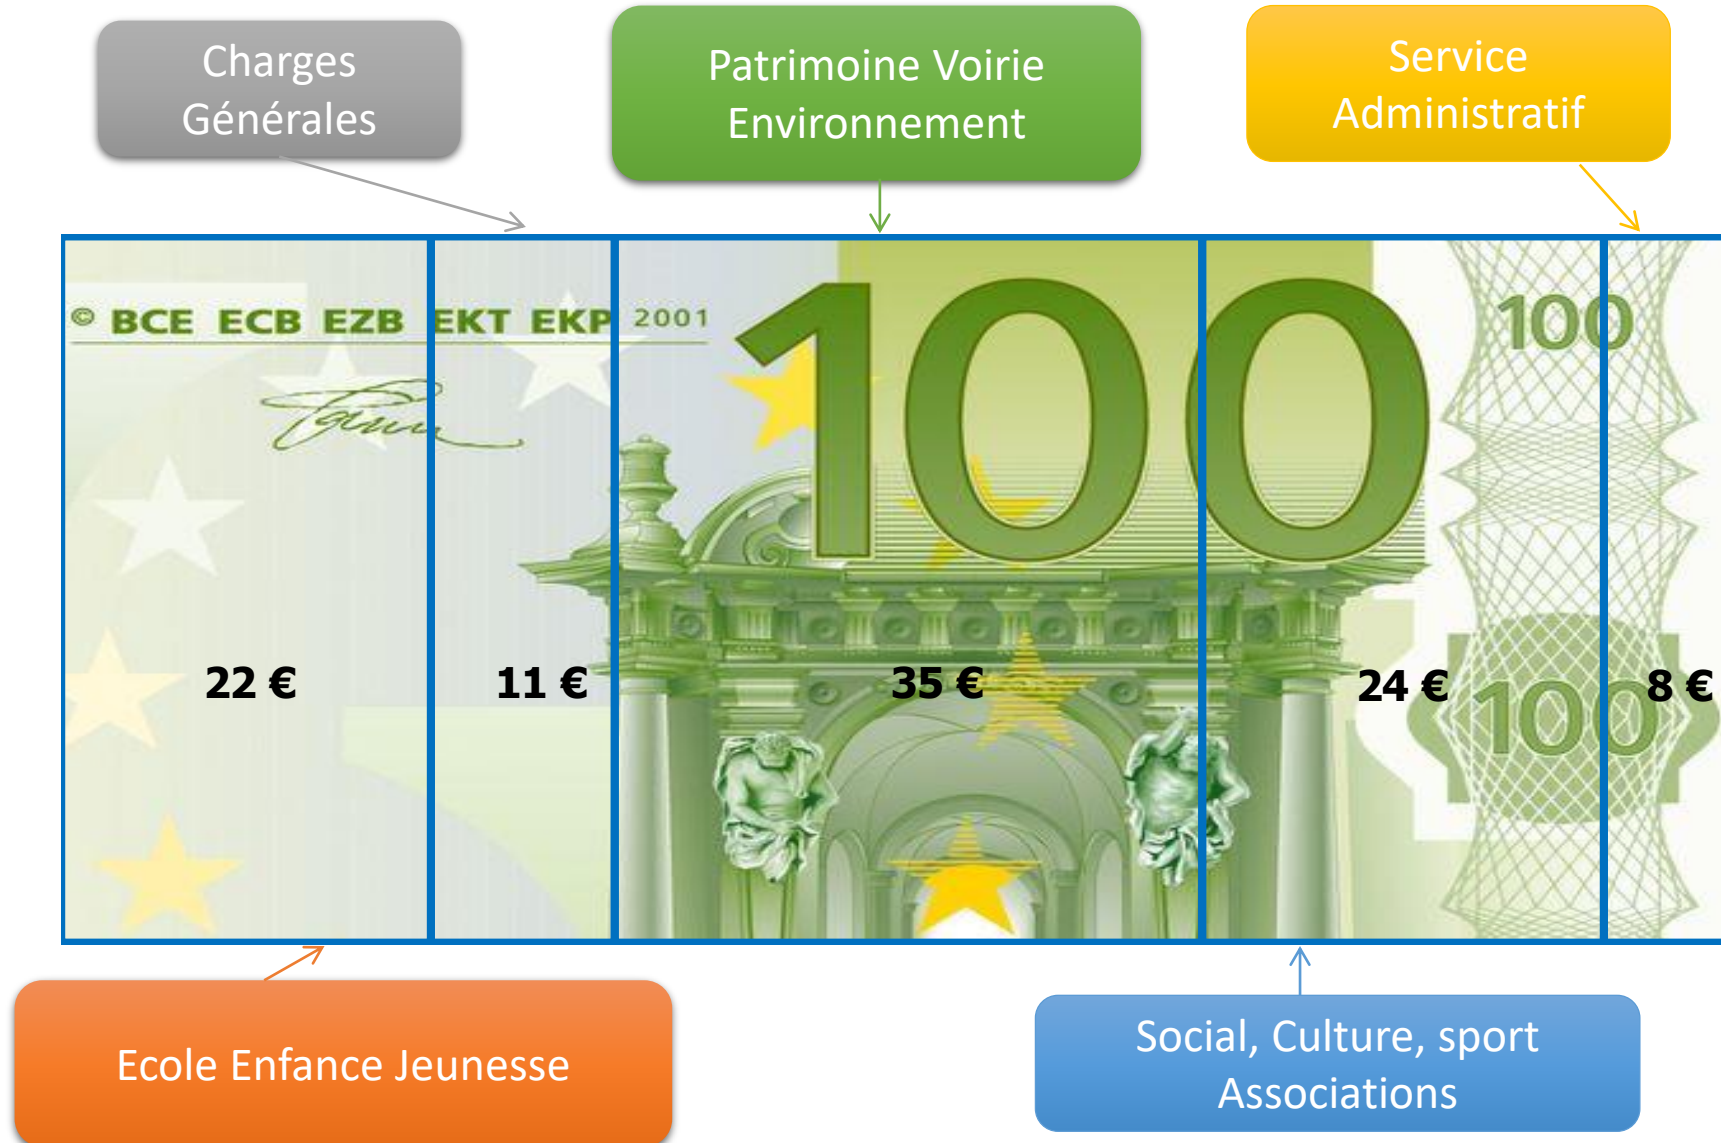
Charges Générales

Patrimoine Voirie Environnement

Service Administratif

© BCE ECB EZB EKT EKP 2001

100

100

100

22 €

11 €

35 €

24 €

8 €

Ecole Enfance Jeunesse

Social, Culture, sport Associations